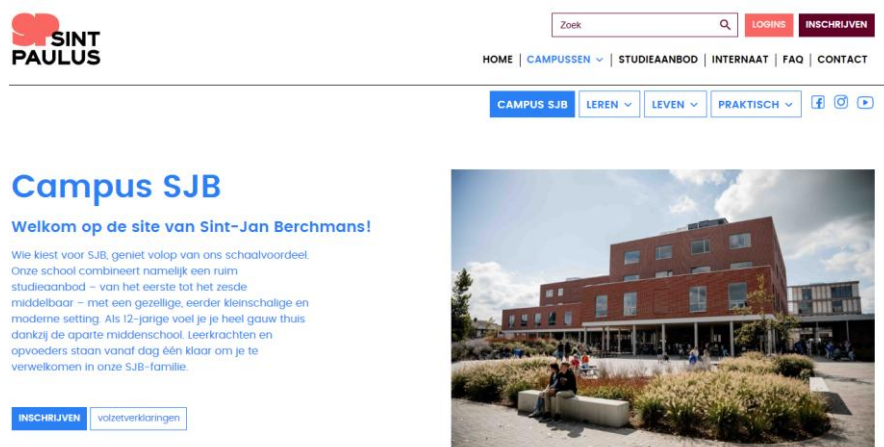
SP SINT PAULUS

Zoek LOGINS INSCHRIJVEN

HOME | CAMPUSSEN | STUDIEAANBOD | INTERNAAT | FAQ | CONTACT

CAMPUS SJB LEREN LEVEN PRAKTISCH

Campus SJB

Welkom op de site van Sint-Jan Berchmans!

Wie kiest voor SJB, geniet volop van ons schaalvoordeel. Onze school combineert namelijk een ruim studieaanbod – van het eerste tot het zesde middelbaar – met een gezellige, eerder kleinschalige en moderne setting. Als 12-jarige voel je je heel gauw thuis dankzij de aparte middenschool. Leerkrachten en opvoeders staan vanaf dag één klaar om je te verwelkomen in onze SJB-familie.

INSCHRIJVEN volzetverklaringen